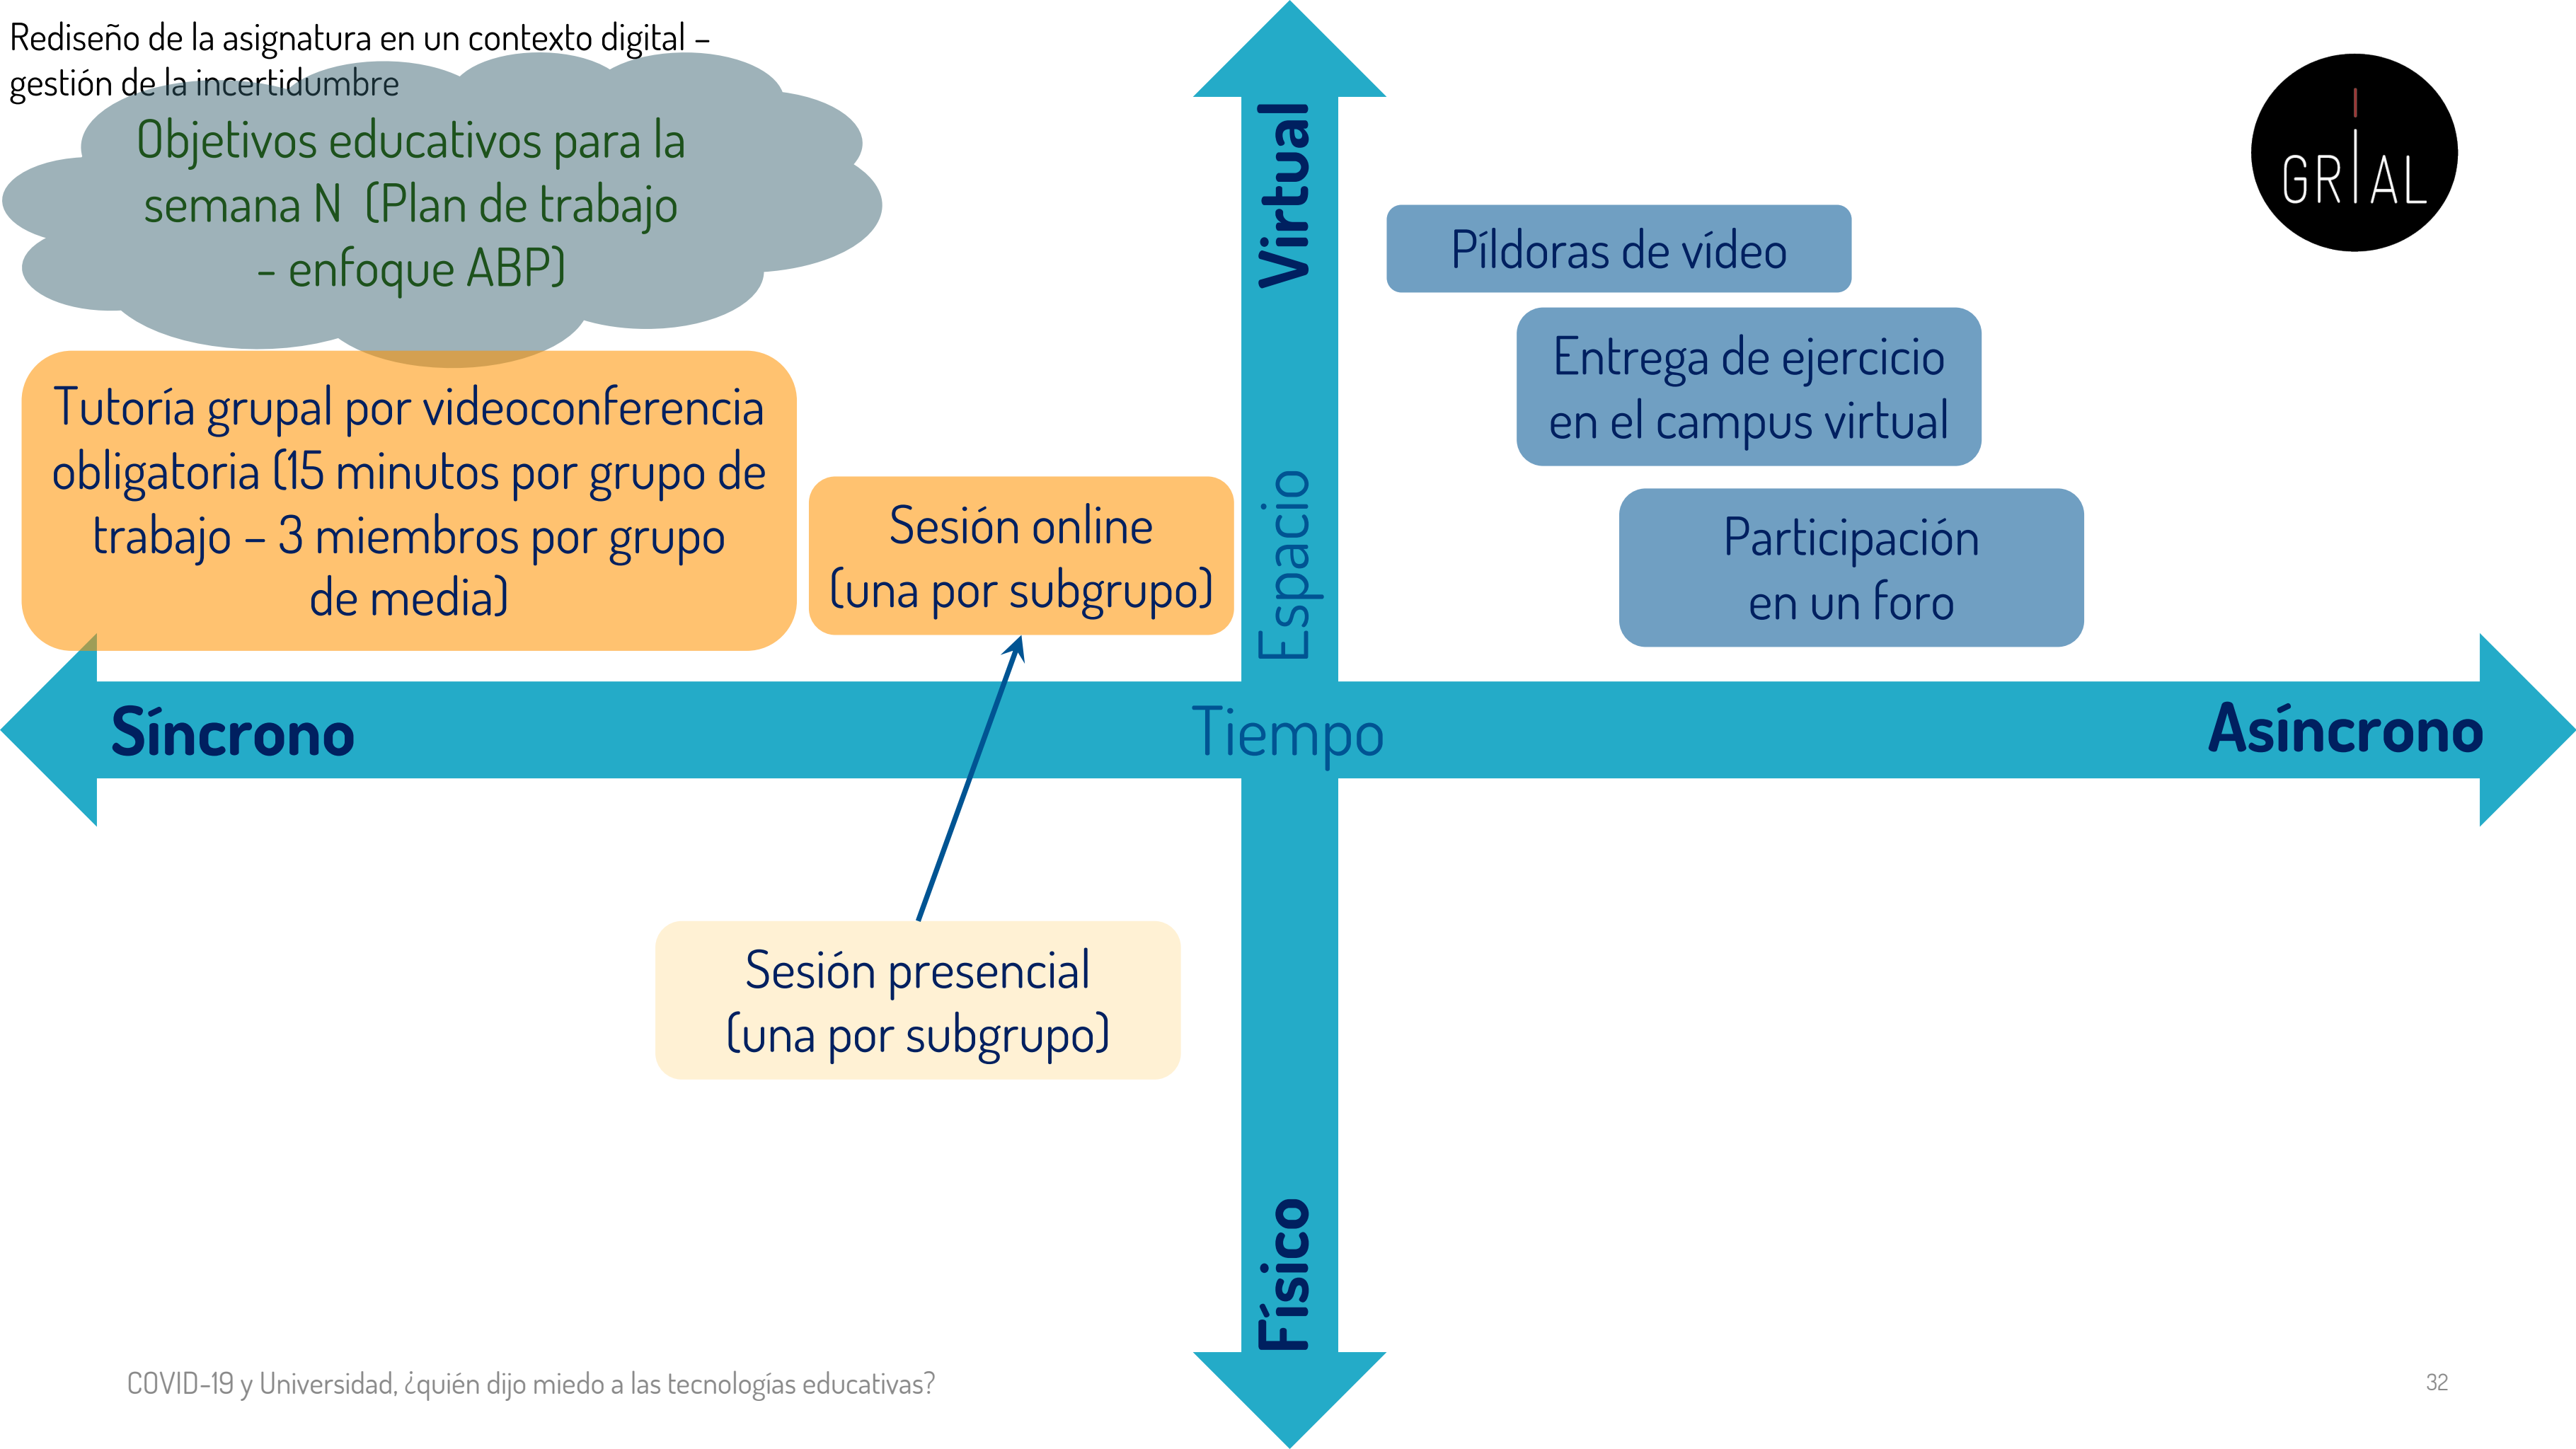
Rediseño de la asignatura en un contexto digital – gestión de la incertidumbre

Objetivos educativos para la semana N (Plan de trabajo – enfoque ABP)

GRIAL

Virtual

Píldoras de vídeo

Entrega de ejercicio en el campus virtual

Participación en un foro

Tutoría grupal por videoconferencia obligatoria (15 minutos por grupo de trabajo – 3 miembros por grupo de media)

Sesión online (una por subgrupo)

Espacio

Síncrono

Tiempo

Asíncrono

Sesión presencial (una por subgrupo)

Físico

COVID-19 y Universidad, ¿quién dijo miedo a las tecnologías educativas?

32